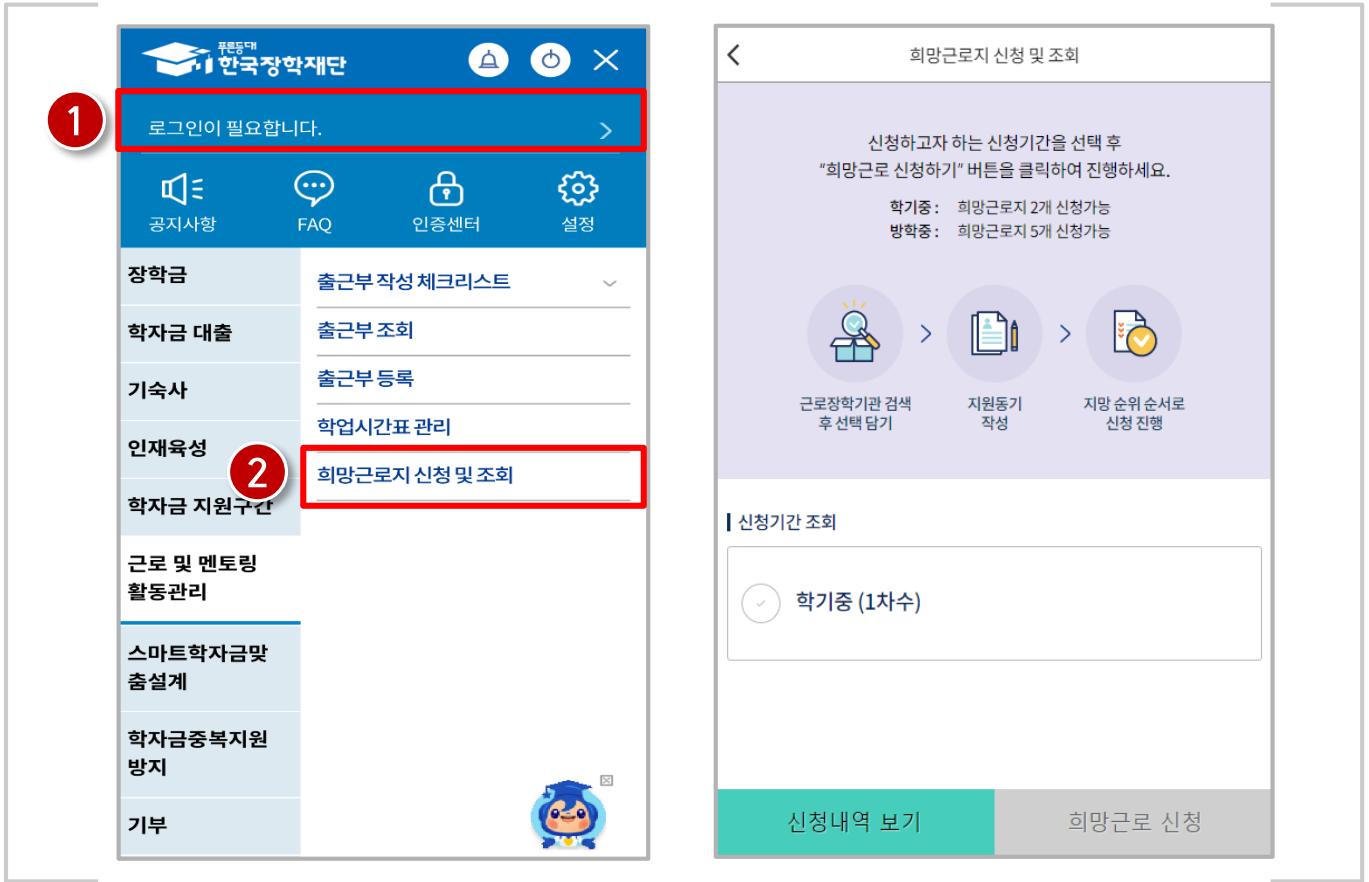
푸른등대
한국장학재단

1

로그인이 필요합니다.

공지사항
FAQ
인증센터
설정

장학금
학자금 대출
기숙사
인재육성
학자금 지원구간
근로 및 멘토링 활동관리
스마트학자금맞춤설계
학자금중복지원방지
기부

출근부 작성 체크리스트
출근부 조회
출근부 등록
학업시간표 관리
2
희망근로지 신청 및 조회

희망근로지 신청 및 조회

신청하고자 하는 신청기간을 선택 후
"희망근로 신청하기" 버튼을 클릭하여 진행하세요.

학기중 : 희망근로지 2개 신청가능
방학중 : 희망근로지 5개 신청가능

근로장학기관 검색 후 선택 담기
지원동기 작성
지망 순위 순서로 신청 진행

신청기간 조회

학기중 (1차수)

신청내역 보기
희망근로 신청